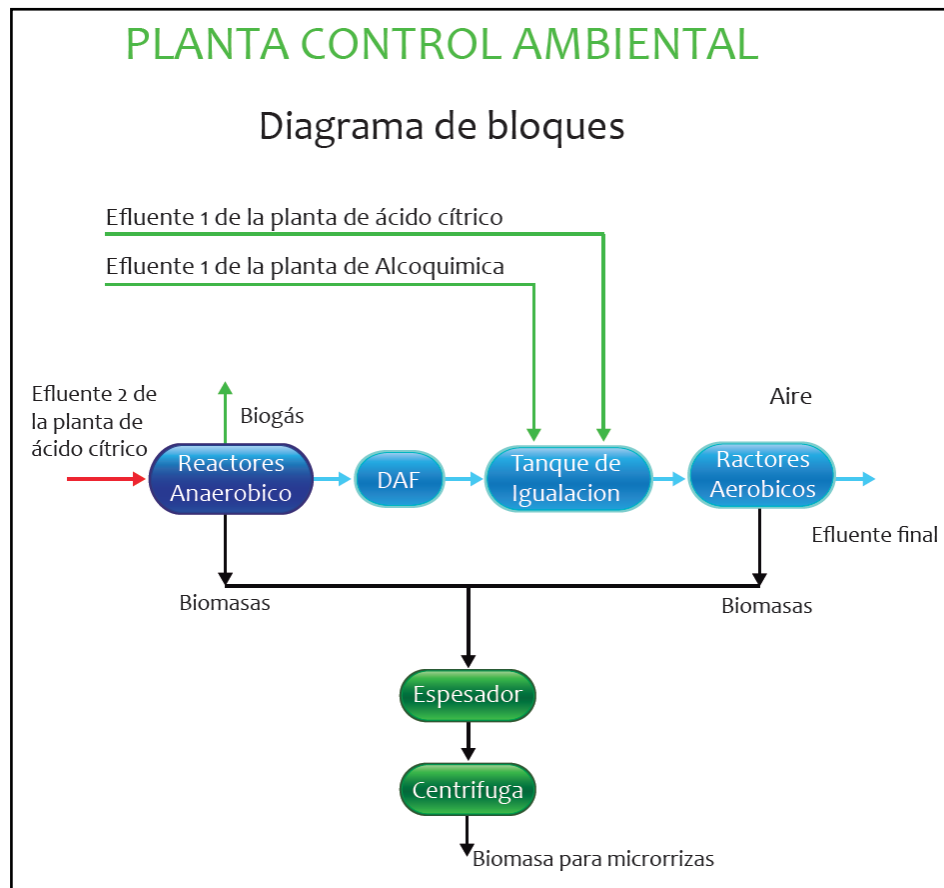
PLANTA CONTROL AMBIENTAL

Diagrama de bloques

Efluente 1 de la planta de ácido cítrico

Efluente 1 de la planta de Alcoquimica

Efluente 2 de la planta de ácido cítrico

Biogás

Aire

Reactores Anaerobico

DAF

Tanque de Igualacion

Ractores Aerobicos

Efluente final

Biomasas

Biomasas

Espesador

Centrifuga

Biomasa para microrrizas